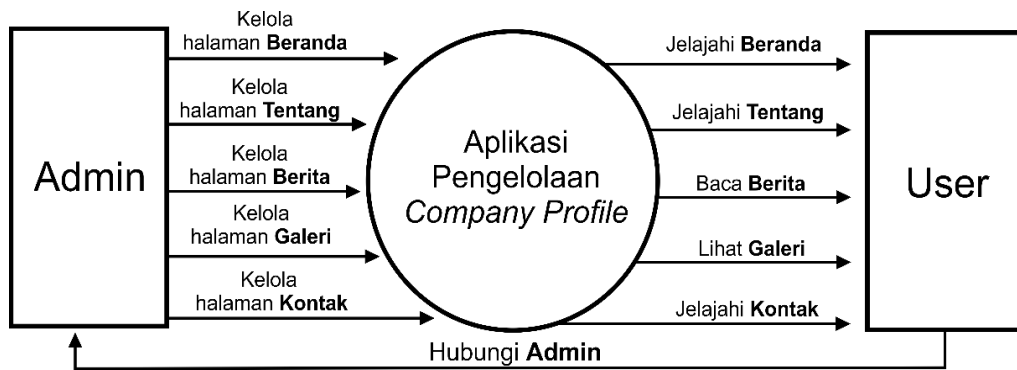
Admin

Kelola halaman **Beranda**

Kelola halaman **Tentang**

Kelola halaman **Berita**

Kelola halaman **Galeri**

Kelola halaman **Kontak**

Aplikasi Pengelolaan *Company Profile*

Jelajahi **Beranda**

Jelajahi **Tentang**

Baca **Berita**

Lihat **Galeri**

Jelajahi **Kontak**

User

Hubungi **Admin**